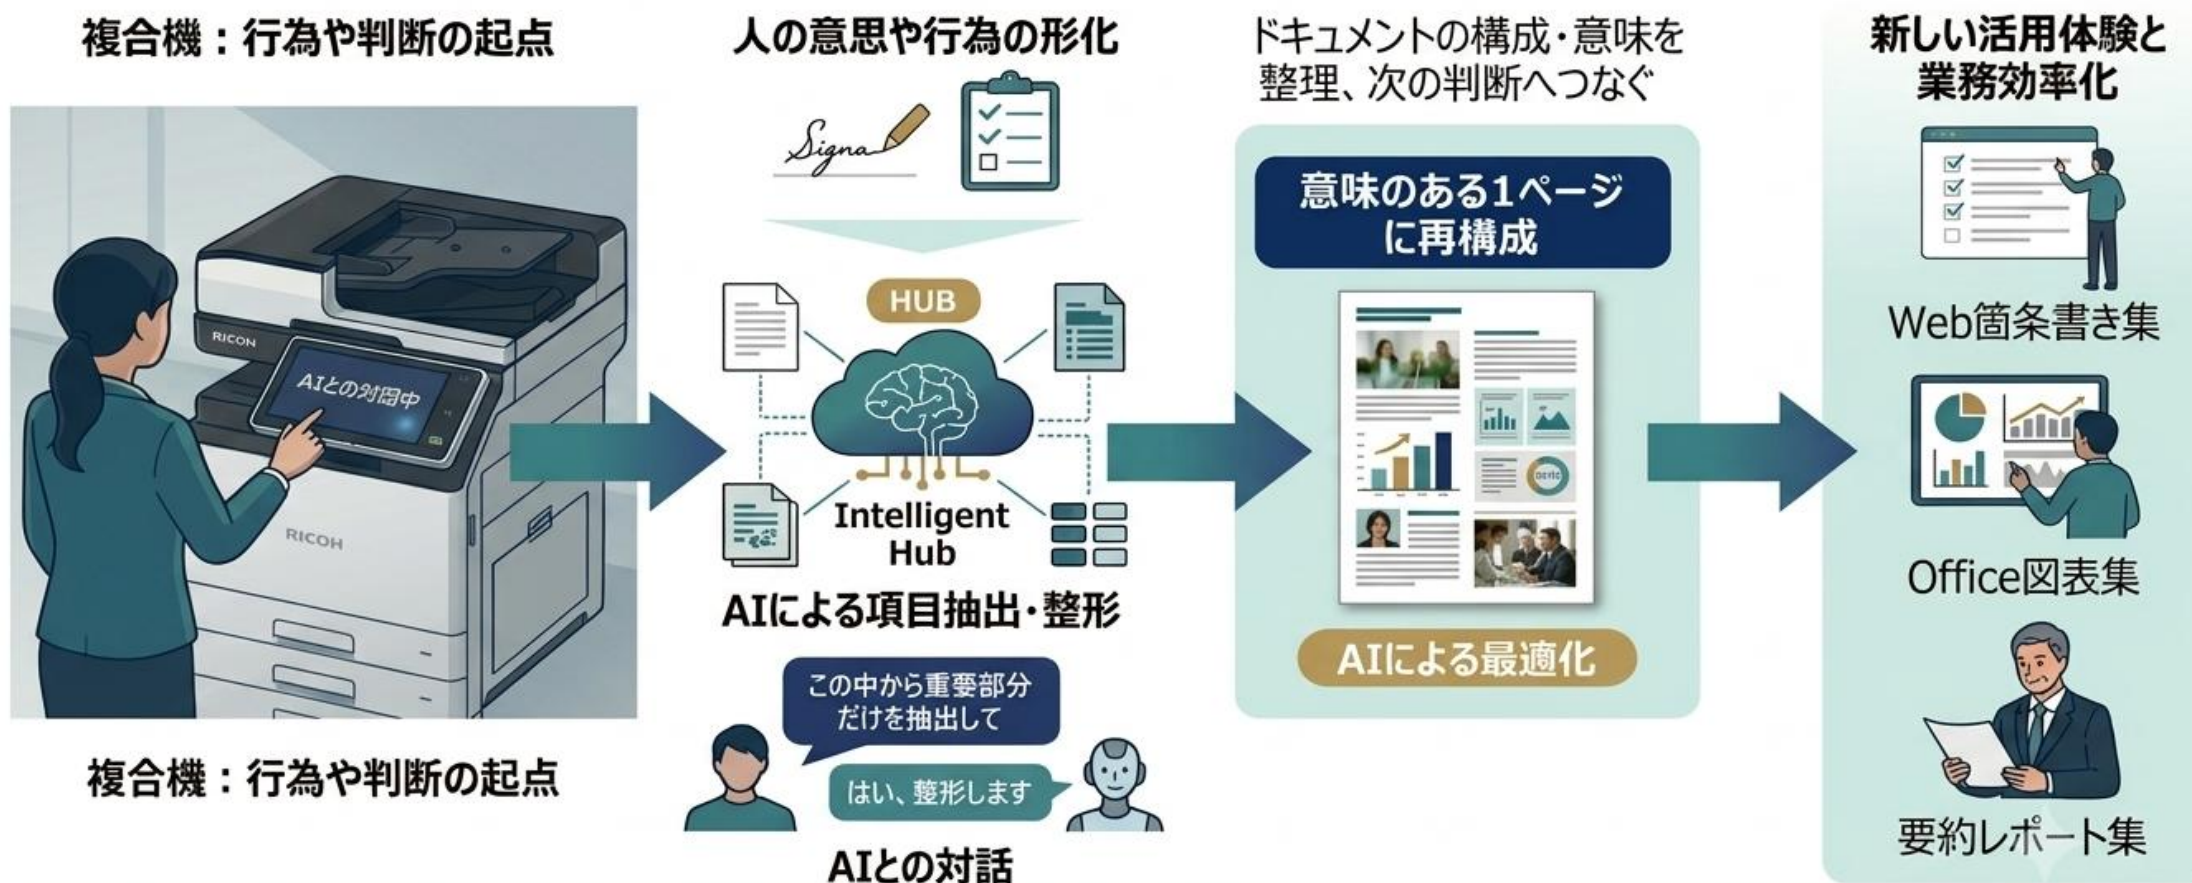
複合機：行為や判断の起点

RICON

AIとの対図中

RICOH

複合機：行為や判断の起点

人の意思や行為の形化

Signa

HUB

Intelligent Hub

AIによる項目抽出・整形

この中から重要部分だけを抽出して

はい、整形します

AIとの対話

ドキュメントの構成・意味を整理、次の判断へつなぐ

意味のある1ページに再構成

AIによる最適化

新しい活用体験と業務効率化

Web箇条書き集

Office図表集

要約レポート集